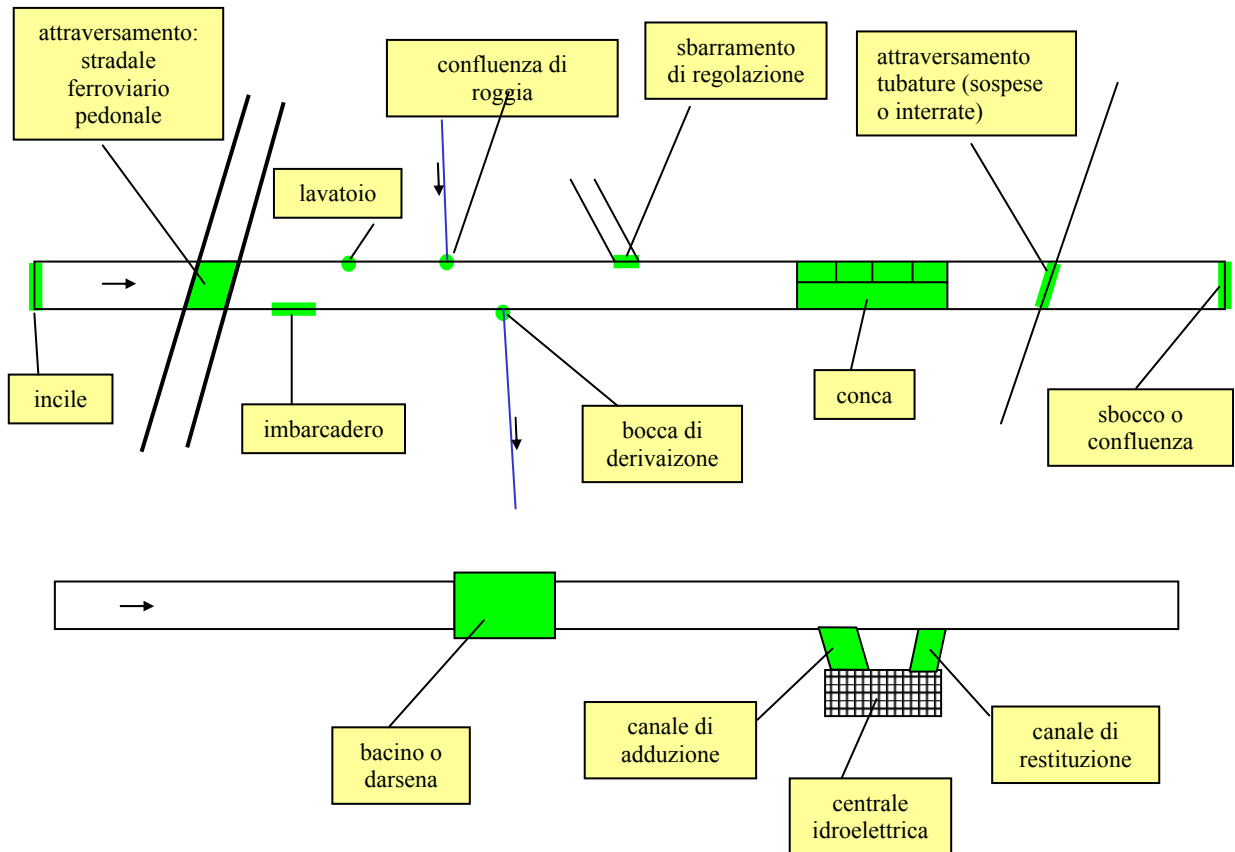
attraversamento: stradale ferroviario pedonale

confluenza di roggia

sbarramento di regolazione

attraversamento tubature (sospese o interrate)

lavatoio

incile

imbarcadero

bocca di derivaizone

conca

sbocco o confluenza

bacino o darsena

canale di adduzione

centrale idroelettrica

canale di restituzione